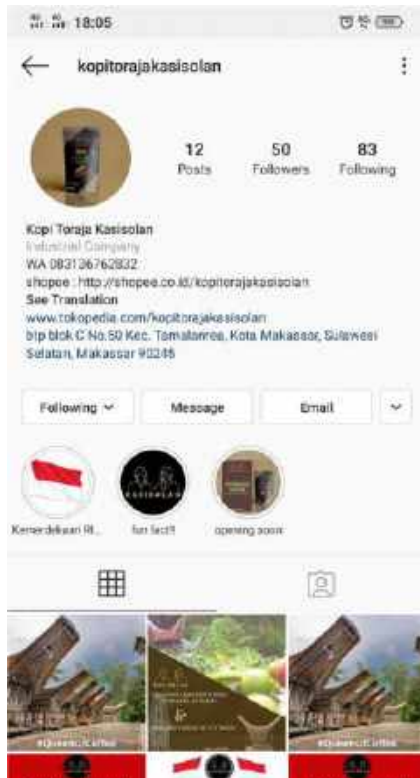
18:05

kopitorajakasisolan

12 Posts
50 Followers
83 Following

Kopi Toraja Kasisolan
Industrial Company
WA 083136762832
shopee : http://shopee.co.id/kopitorajakasisolan
See Translation
www.tokopedia.com/kopitorajakasisolan
bip blok C No.50 Kec. Tamalanrea, Kota Makassar, Sulawesi Selatan, Makassar 90245

Following
Message
Email

Kemerdekaan RI...
fun fact!!
opening soon

KASISOLAN